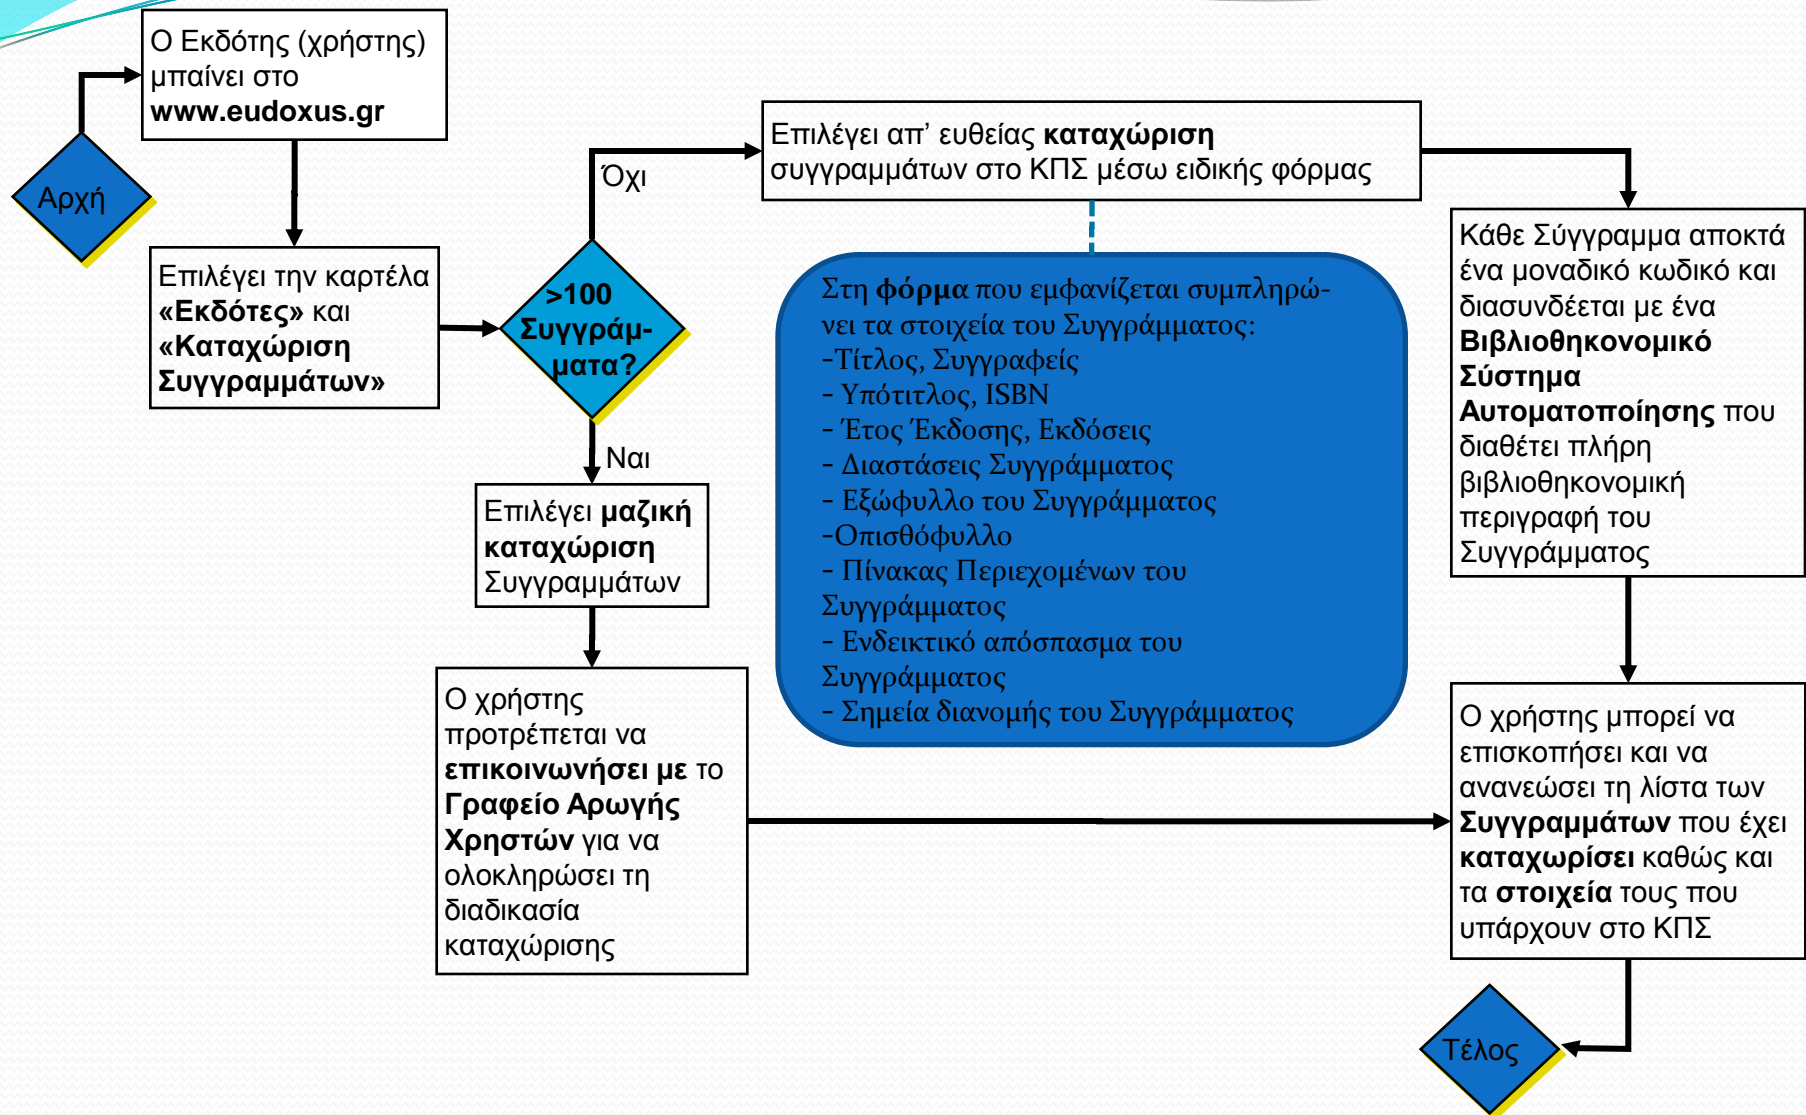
Αρχή

Ο Εκδότης (χρήστης) μπαίνει στο www.eudoxus.gr

Επιλέγει την καρτέλα «Εκδότες» και «Καταχώριση Συγγραμμάτων»

>100 Συγγράμματα?

Όχι

Επιλέγει απ' ευθείας καταχώριση συγγραμμάτων στο ΚΠΣ μέσω ειδικής φόρμας

Στη φόρμα που εμφανίζεται συμπληρώνει τα στοιχεία του Συγγράμματος:
-Τίτλος, Συγγραφείς
- Υπότιτλος, ISBN
- Έτος Έκδοσης, Εκδόσεις
- Διαστάσεις Συγγράμματος
- Εξώφυλλο του Συγγράμματος
-Οπισθόφυλλο
- Πίνακας Περιεχομένων του Συγγράμματος
- Ενδεικτικό απόσπασμα του Συγγράμματος
- Σημεία διανομής του Συγγράμματος

Κάθε Σύγγραμμα αποκτά ένα μοναδικό κωδικό και διασυνδέεται με ένα Βιβλιοθηκονομικό Σύστημα Αυτοματοποίησης που διαθέτει πλήρη βιβλιοθηκονομική περιγραφή του Συγγράμματος

Ναι

Επιλέγει μαζική καταχώριση Συγγραμμάτων

Ο χρήστης προτρέπεται να επικοινωνήσει με το Γραφείο Αρωγής Χρηστών για να ολοκληρώσει τη διαδικασία καταχώρισης

Ο χρήστης μπορεί να επισκοπήσει και να ανανεώσει τη λίστα των Συγγραμμάτων που έχει καταχωρίσει καθώς και τα στοιχεία τους που υπάρχουν στο ΚΠΣ

Τέλος